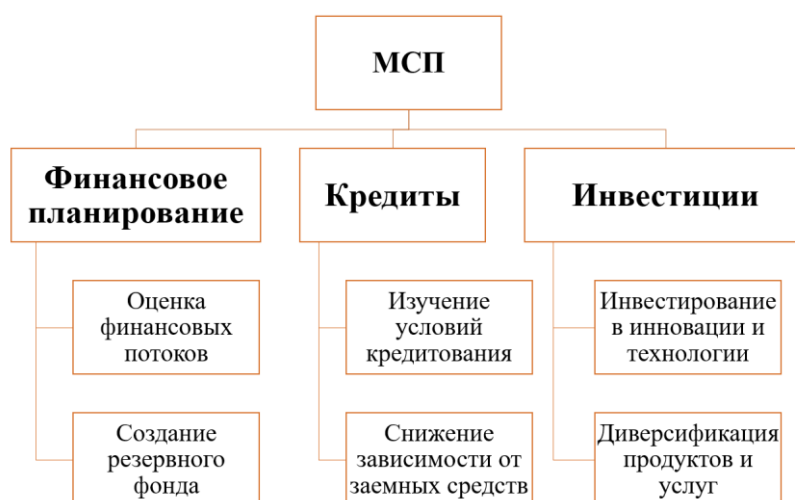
МСП

Финансовое планирование

Оценка финансовых потоков

Создание резервного фонда

Кредиты

Изучение условий кредитования

Снижение зависимости от заемных средств

Инвестиции

Инвестирование в инновации и технологии

Диверсификация продуктов и услуг